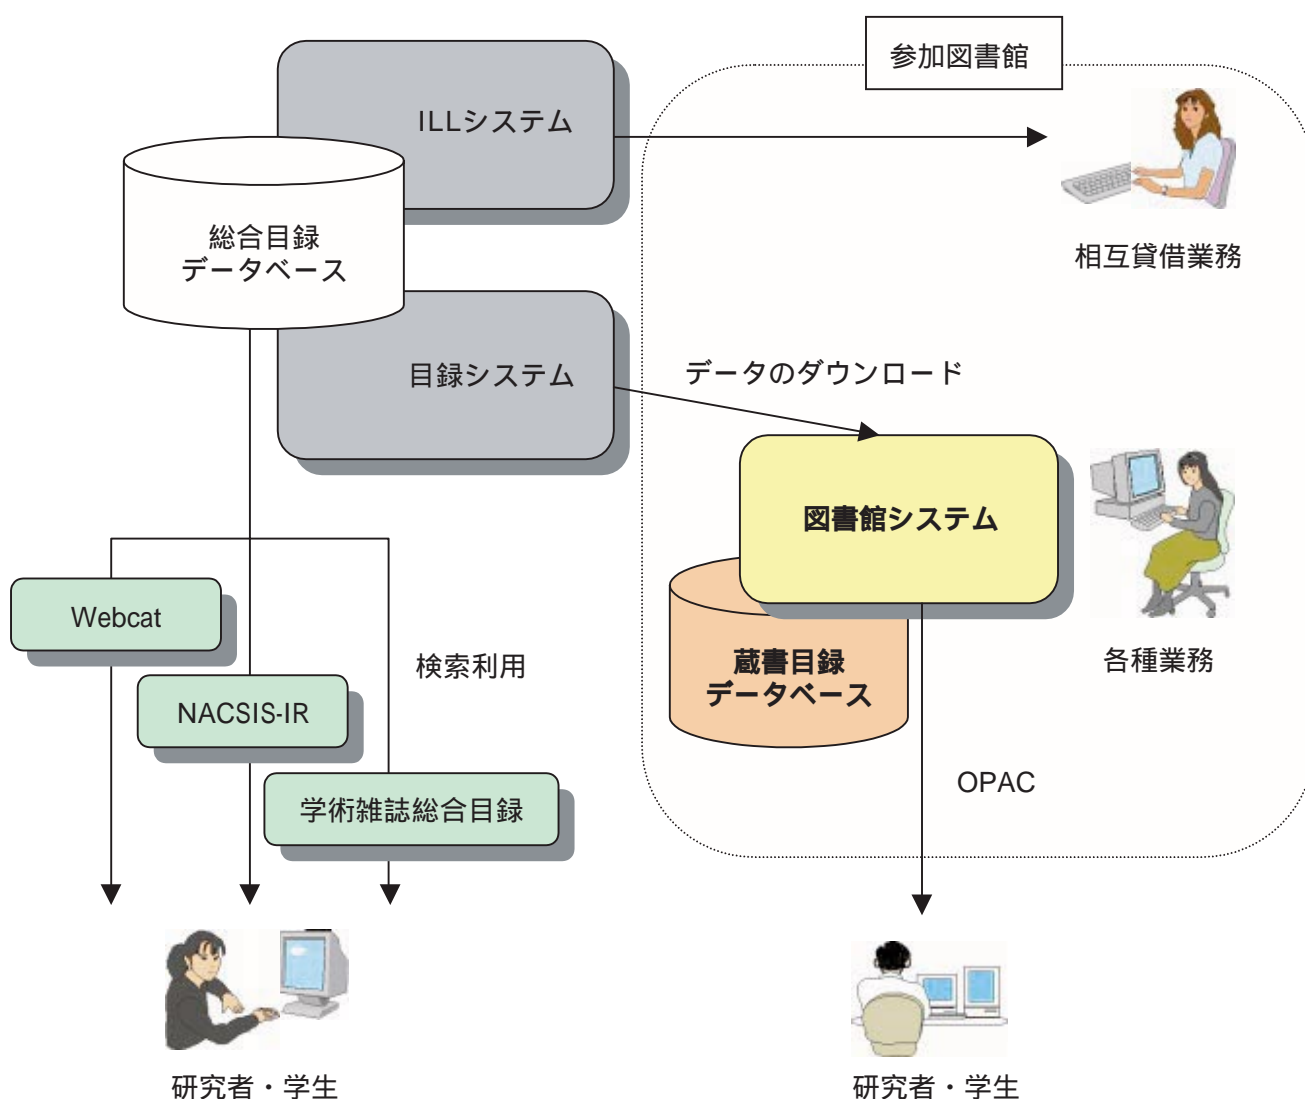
参加図書館

ILLシステム

総合目録
データベース

相互貸借業務

目録システム

データのダウンロード

図書館システム

蔵書目録
データベース

各種業務

Webcat

NACSIS-IR

学術雑誌総合目録

検索利用

OPAC

研究者・学生

研究者・学生